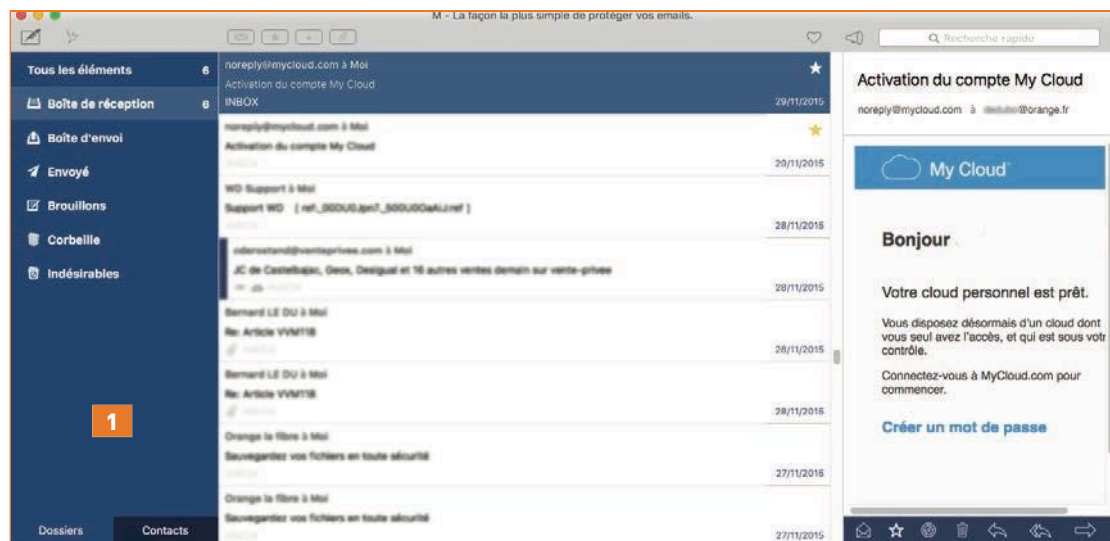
M - La façon la plus simple de protéger vos emails.

Recherche rapide

Tous les éléments 6
Boîte de réception 6
Boîte d'envoi
Envoyé
Brouillons
Corbeille
Indésirables

1

Dossiers
Contacts

noreply@mycloud.com à Moi
Activation du compte My Cloud
INBOX
29/11/2015

noreply@mycloud.com à Moi
Activation du compte My Cloud
29/11/2015

WD Support à Moi
Support WD [ ref._00DU0.jpn7_500U0GaAJ:ref ]
28/11/2015

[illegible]@venteprivee.com à Moi
JC de Castelbajac, Geox, Desigual et 16 autres ventes demain sur vente-privee
28/11/2015

Bernard LE DU à Moi
Re: Article VVM118
28/11/2015

Bernard LE DU à Moi
Re: Article VVM118
28/11/2015

Orange la fibre à Moi
Sauvegardez vos fichiers en toute sécurité
27/11/2015

Orange la fibre à Moi
Sauvegardez vos fichiers en toute sécurité
27/11/2015

Activation du compte My Cloud
noreply@mycloud.com à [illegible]@orange.fr

My Cloud

Bonjour

Votre cloud personnel est prêt.

Vous disposez désormais d'un cloud dont vous seul avez l'accès, et qui est sous votr contrôle.

Connectez-vous à MyCloud.com pour commencer.

Créer un mot de passe